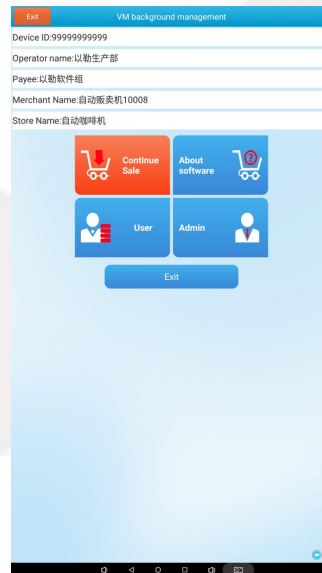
Exit
VM background management

Device ID:99999999999

Operator name:以勤生产部

Payee:以勤软件组

Merchant Name:自动贩卖机10008

Store Name:自动咖啡机

Continue Sale

About software

User

Admin

Exit